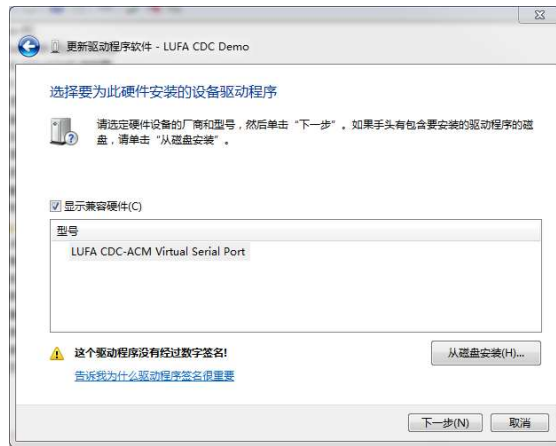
更新驱动程序软件 - LUFA CDC Demo

选择要为此硬件安装的设备驱动程序

请选定硬件设备的厂商和型号，然后单击“下一步”。如果手头有包含要安装的驱动程序的磁盘，请单击“从磁盘安装”。

显示兼容硬件(C)

型号

LUFA CDC-ACM Virtual Serial Port

这个驱动程序没有经过数字签名!

从磁盘安装(H)...

告诉我为什么驱动程序签名很重要

下一步(N)

取消